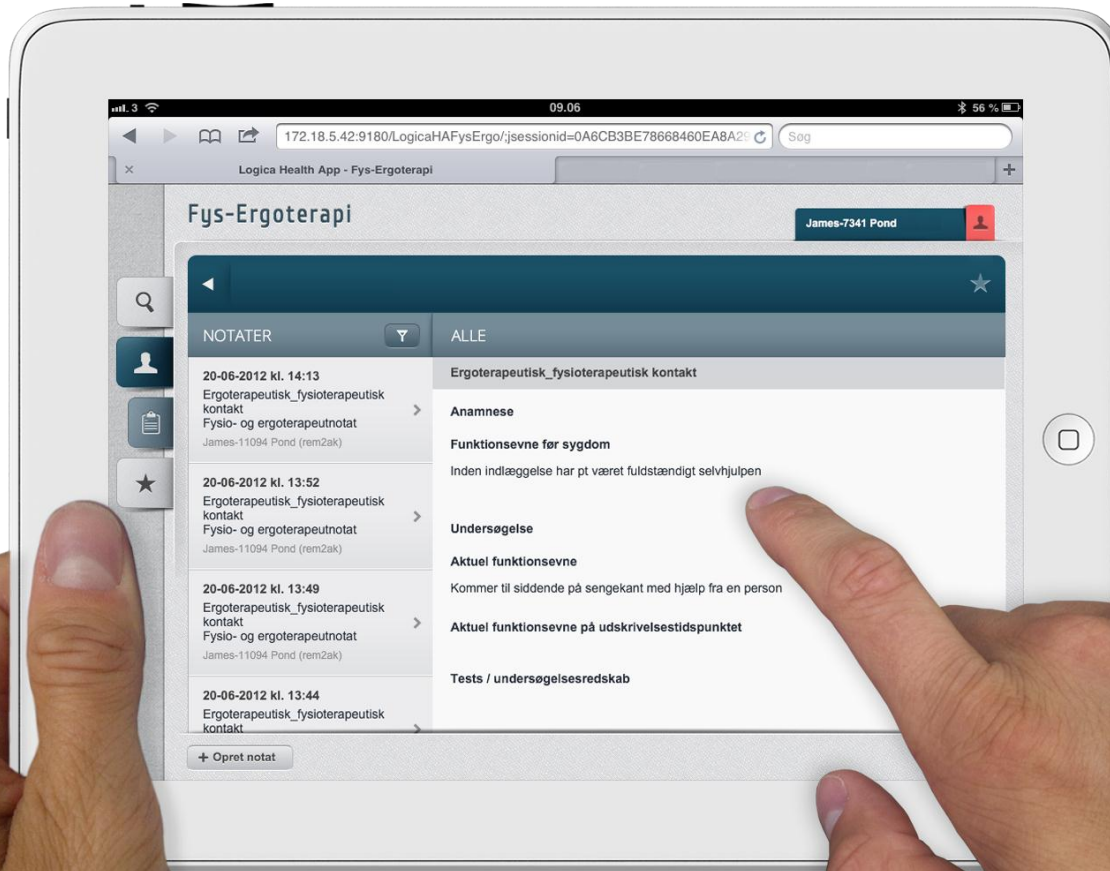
3
09.06
56 %
172.18.5.42:9180/LogicaHAFysErgo/;jsessionid=0A6CB3BE78668460EA8A2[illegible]
Søg
×
Logica Health App - Fys-Ergoterapi
+

Fys-Ergoterapi

James-7341 Pond

NOTATER

ALLE

20-06-2012 kl. 14:13
Ergoterapeutisk_fysioterapeutisk kontakt
Fysio- og ergoterapeutnotat
James-11094 Pond (rem2ak)

20-06-2012 kl. 13:52
Ergoterapeutisk_fysioterapeutisk kontakt
Fysio- og ergoterapeutnotat
James-11094 Pond (rem2ak)

20-06-2012 kl. 13:49
Ergoterapeutisk_fysioterapeutisk kontakt
Fysio- og ergoterapeutnotat
James-11094 Pond (rem2ak)

20-06-2012 kl. 13:44
Ergoterapeutisk_fysioterapeutisk kontakt

Ergoterapeutisk_fysioterapeutisk kontakt

Anamnese

Funktionsevne før sygdom

Inden indlæggelse har pt været fuldstændigt selvhjulpen

Undersøgelse

Aktuel funktionsevne

Kommer til siddende på sengekant med hjælp fra en person

Aktuel funktionsevne på udskrivelsestidspunktet

Tests / undersøgelsesredskab

+ Opret notat